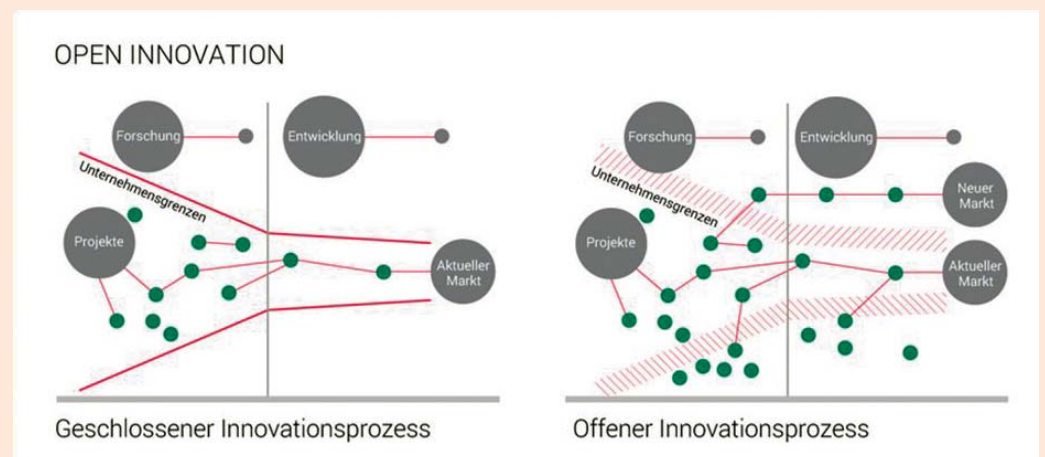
OPEN INNOVATION

Forschung
Entwicklung
Unternehmensgrenzen
Projekte
Aktueller Markt

Geschlossener Innovationsprozess

Forschung
Entwicklung
Unternehmensgrenzen
Neuer Markt
Projekte
Aktueller Markt

Offener Innovationsprozess